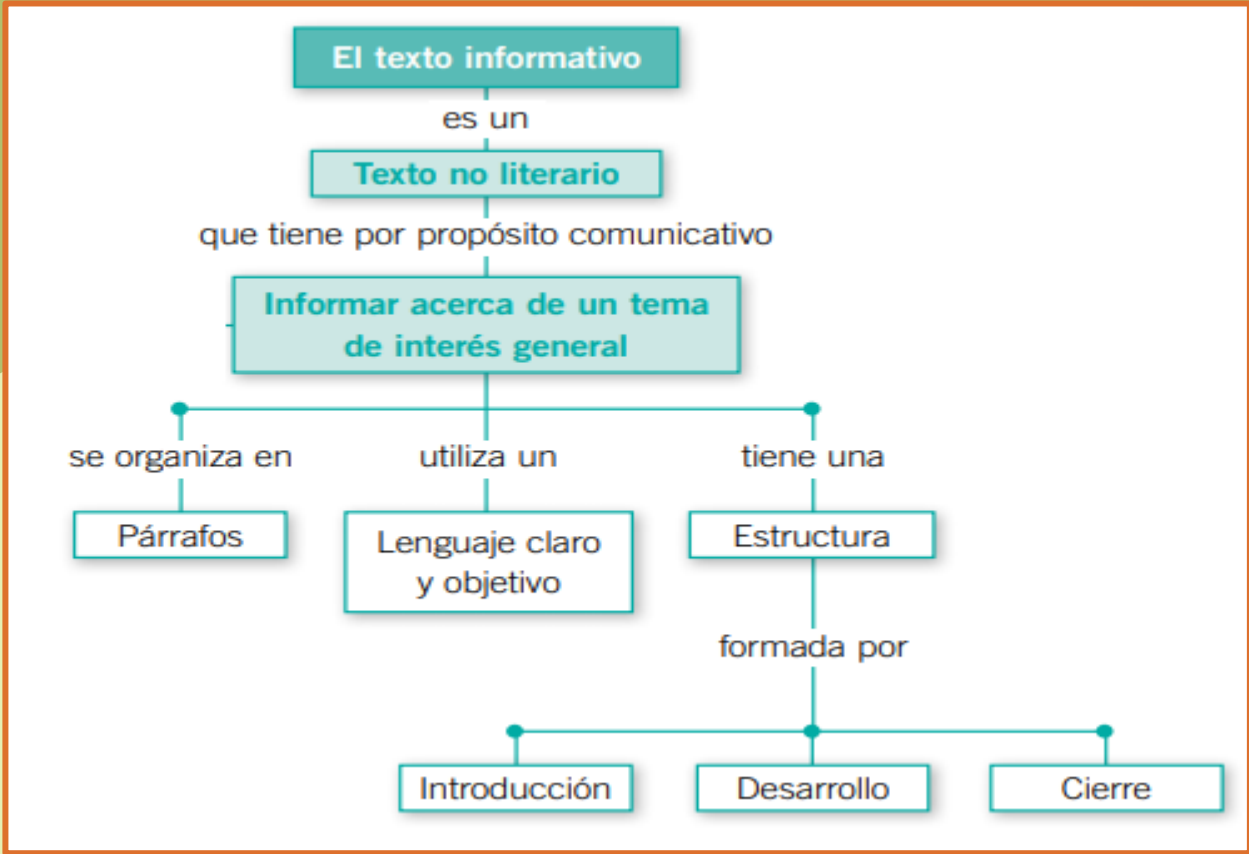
El texto informativo

es un

Texto no literario

que tiene por propósito comunicativo

Informar acerca de un tema de interés general

se organiza en

Párrafos

utiliza un

Lenguaje claro y objetivo

tiene una

Estructura

formada por

Introducción

Desarrollo

Cierre